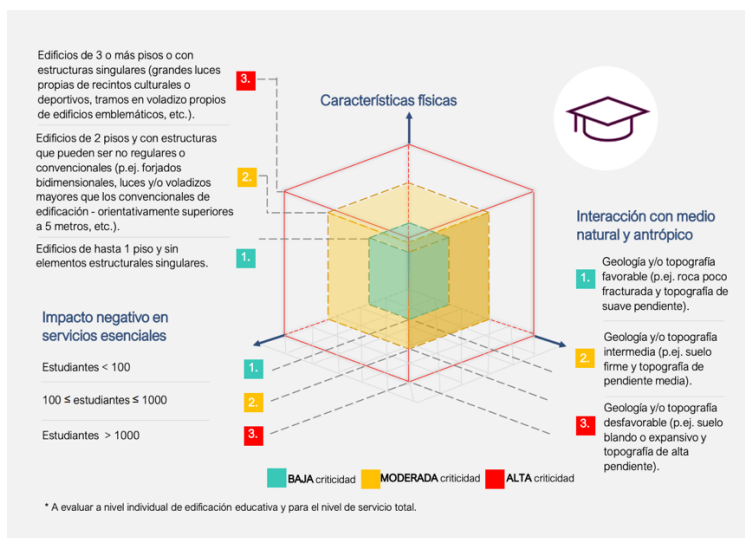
Edificios de 3 o más pisos o con estructuras singulares (grandes luces propias de recintos culturales o deportivos, tramos en voladizo propios de edificios emblemáticos, etc.).

3.

Características físicas

Edificios de 2 pisos y con estructuras que pueden ser no regulares o convencionales (p.ej. forjados bidimensionales, luces y/o voladizos mayores que los convencionales de edificación - orientativamente superiores a 5 metros, etc.).

2.

Edificios de hasta 1 piso y sin elementos estructurales singulares.

1.

Interacción con medio natural y antrópico

1. Geología y/o topografía favorable (p.ej. roca poco fracturada y topografía de suave pendiente).

2. Geología y/o topografía intermedia (p.ej. suelo firme y topografía de pendiente media).

3. Geología y/o topografía desfavorable (p.ej. suelo blando o expansivo y topografía de alta pendiente).

Impacto negativo en servicios esenciales

Estudiantes < 100

1.

100 ≤ estudiantes ≤ 1000

2.

Estudiantes > 1000

3.

BAJA criticidad MODERADA criticidad ALTA criticidad

* A evaluar a nivel individual de edificación educativa y para el nivel de servicio total.